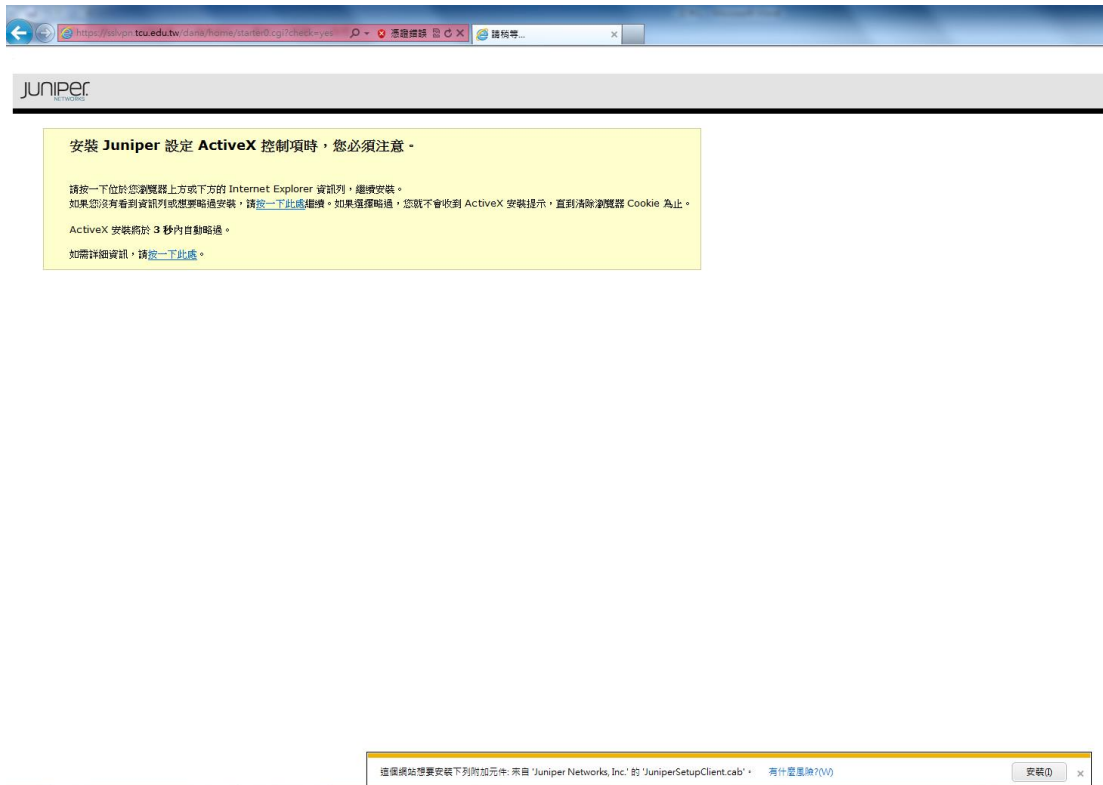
https://sslvpn.tcu.edu.tw/dana/home/starter0.cgi?check=yes 憑證錯誤 請稍等...

JUNIPer NETWORKS

安裝 Juniper 設定 ActiveX 控制項時，您必須注意。

請按一下位於您瀏覽器上方或下方的 Internet Explorer 資訊列，繼續安裝。
如果您沒有看到資訊列或想要略過安裝，請按一下此處繼續。如果選擇略過，您就不會收到 ActiveX 安裝提示，直到清除瀏覽器 Cookie 為止。

ActiveX 安裝將於 3 秒內自動略過。

如需詳細資訊，請按一下此處。

這個網站想要安裝下列附加元件: 來自 'Juniper Networks, Inc.' 的 'JuniperSetupClient.cab'。 有什麼風險?(W) 安裝(I) ×